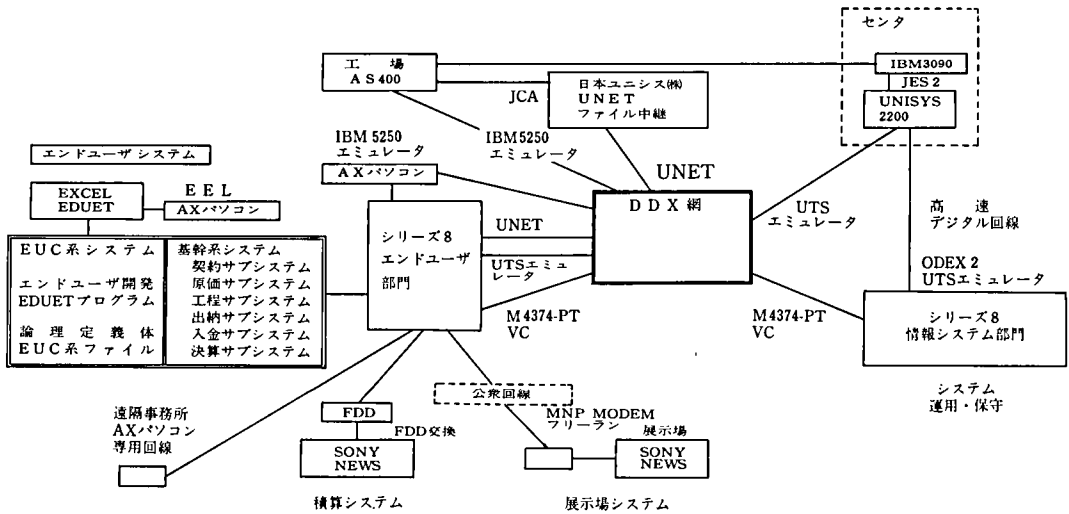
センタ

工 場
AS400

日本ユニシス(株)
UNET
ファイル中継

IBM3090
JES 2
UNISYS
2200

JCA

IBM5250
エミュレータ

IBM 5250
エミュレータ

UNET

エンドユーザシステム

AXパソコン

EXCEL
EDUET

EEL
AXパソコン

シリーズ8
エンドユーザ
部門

UNET

DDX網

UTS
エミュレータ

高 速
デジタル回線

UTSエミュレータ

ODEX 2
UTSエミュレータ

EUC系システム
エンドユーザ開発
EDUETプログラム
論理定義体
EUC系ファイル

基幹系システム
契約サブシステム
原価サブシステム
工程サブシステム
出納サブシステム
入金サブシステム
決算サブシステム

M4374-PT
VC

M4374-PT
VC

シリーズ8
情報システム部門

システム
運用・保守

遠隔事務所
AXパソコン
専用回線

FDD
FDD交換
SONY
NEWS

積算システム

公衆回線

MNP MODEM
フリーラン

展示場
SONY
NEWS

展示場システム